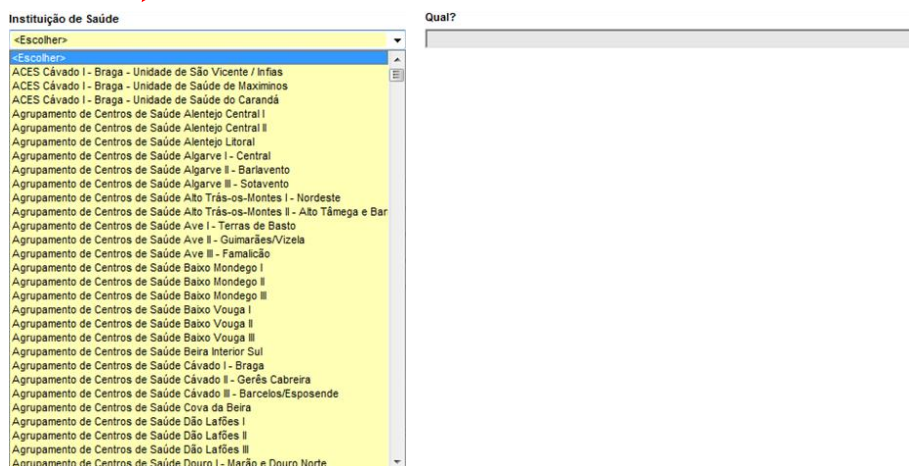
Instituição de Saúde

<Escolher>

<Escolher>
ACES Cávado I - Braga - Unidade de São Vicente / Infias
ACES Cávado I - Braga - Unidade de Saúde de Maximinos
ACES Cávado I - Braga - Unidade de Saúde do Carandá
Agrupamento de Centros de Saúde Alentejo Central I
Agrupamento de Centros de Saúde Alentejo Central II
Agrupamento de Centros de Saúde Alentejo Litoral
Agrupamento de Centros de Saúde Algarve I - Central
Agrupamento de Centros de Saúde Algarve II - Barlavento
Agrupamento de Centros de Saúde Algarve III - Sotavento
Agrupamento de Centros de Saúde Alto Trás-os-Montes I - Nordeste
Agrupamento de Centros de Saúde Alto Trás-os-Montes II - Alto Tâmega e Bar
Agrupamento de Centros de Saúde Ave I - Terras de Basto
Agrupamento de Centros de Saúde Ave II - Guimarães/Vizela
Agrupamento de Centros de Saúde Ave III - Famalicão
Agrupamento de Centros de Saúde Baixo Mondego I
Agrupamento de Centros de Saúde Baixo Mondego II
Agrupamento de Centros de Saúde Baixo Mondego III
Agrupamento de Centros de Saúde Baixo Vouga I
Agrupamento de Centros de Saúde Baixo Vouga II
Agrupamento de Centros de Saúde Baixo Vouga III
Agrupamento de Centros de Saúde Beira Interior Sul
Agrupamento de Centros de Saúde Cávado I - Braga
Agrupamento de Centros de Saúde Cávado II - Gerês Cabreira
Agrupamento de Centros de Saúde Cávado III - Barcelos/Esposende
Agrupamento de Centros de Saúde Cova da Beira
Agrupamento de Centros de Saúde Dão Lafões I
Agrupamento de Centros de Saúde Dão Lafões II
Agrupamento de Centros de Saúde Dão Lafões III
Agrupamento de Centros de Saúde Douro I - Marão e Douro Norte

Qual?